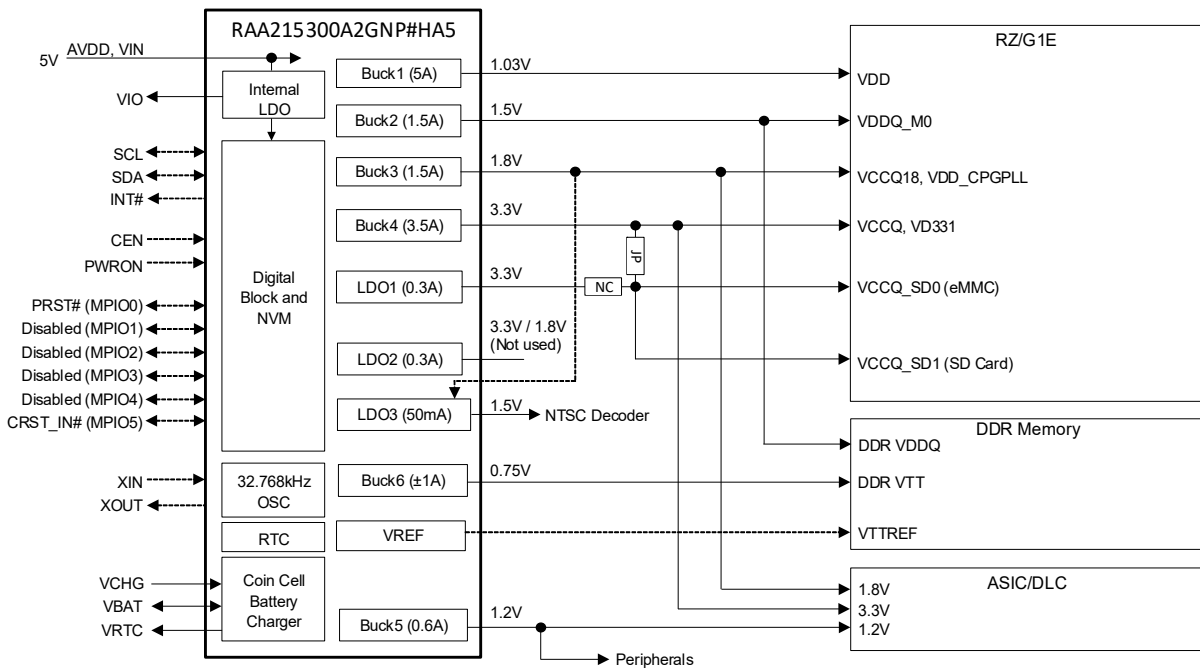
RAA215300A2GNP#HA5

5V AVDD, VIN

VIO

Internal LDO

SCL
SDA
INT#
CEN
PWRON
PRST# (MPIO0)
Disabled (MPIO1)
Disabled (MPIO2)
Disabled (MPIO3)
Disabled (MPIO4)
CRST_IN# (MPIO5)

Digital Block and NVM

XIN
XOUT

32.768kHz OSC

RTC

VCHG
VBAT
VRTC

Coin Cell Battery Charger

Buck1 (5A) 1.03V
Buck2 (1.5A) 1.5V
Buck3 (1.5A) 1.8V
Buck4 (3.5A) 3.3V
LDO1 (0.3A) 3.3V
NC
JP
LDO2 (0.3A) 3.3V / 1.8V (Not used)
LDO3 (50mA) 1.5V NTSC Decoder
Buck6 (±1A) 0.75V
VREF
Buck5 (0.6A) 1.2V
Peripherals

RZ/G1E
VDD
VDDQ_M0
VCCQ18, VDD_CPGPLL
VCCQ, VD331
VCCQ_SD0 (eMMC)
VCCQ_SD1 (SD Card)

DDR Memory
DDR VDDQ
DDR VTT
VTTREF

ASIC/DLC
1.8V
3.3V
1.2V